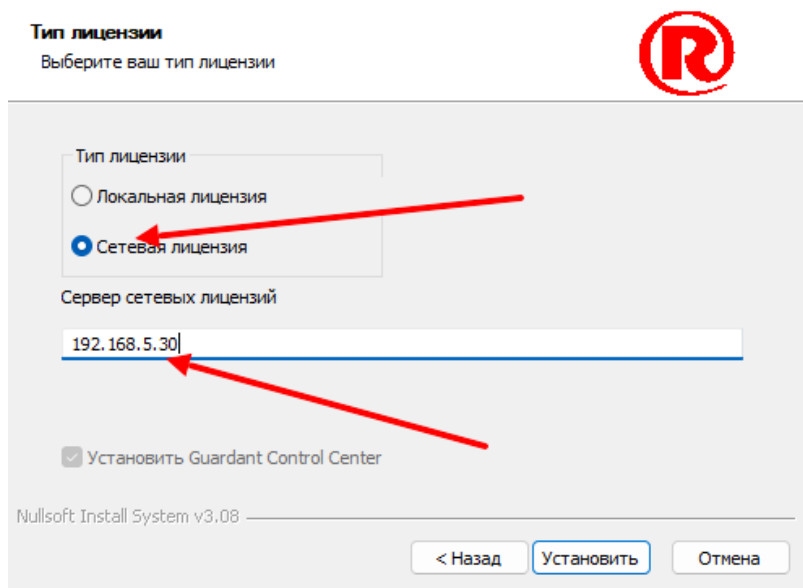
Тип лицензии
Выберите ваш тип лицензии

Тип лицензии
Локальная лицензия
Сетевая лицензия

Сервер сетевых лицензий
192.168.5.30

Установить Guardant Control Center

Nullsoft Install System v3.08

< Назад
Установить
Отмена